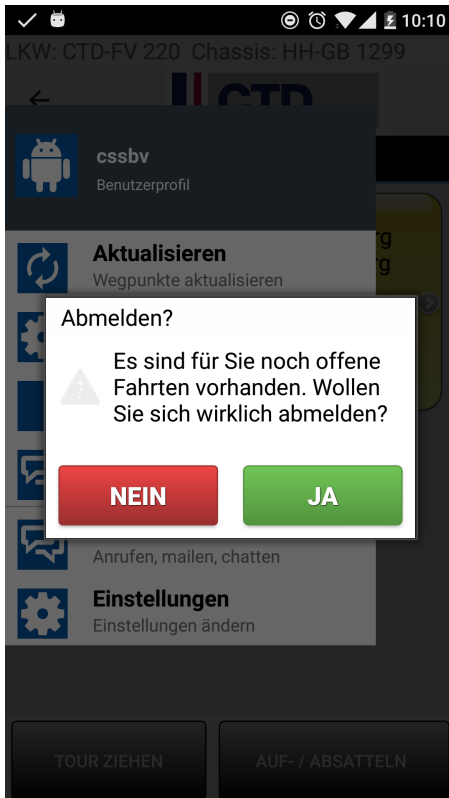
10:10

LKW: CTD-FV 220 Chassis: HH-GB 1299

CTD

cssbv
Benutzerprofil

Aktualisieren
Wegpunkte aktualisieren

rg
rg

Abmelden?

Es sind für Sie noch offene Fahrten vorhanden. Wollen Sie sich wirklich abmelden?

NEIN

JA

Anrufen, mailen, chatten

Einstellungen
Einstellungen ändern

TOUR ZIEHEN

AUF- / ABSATTELN